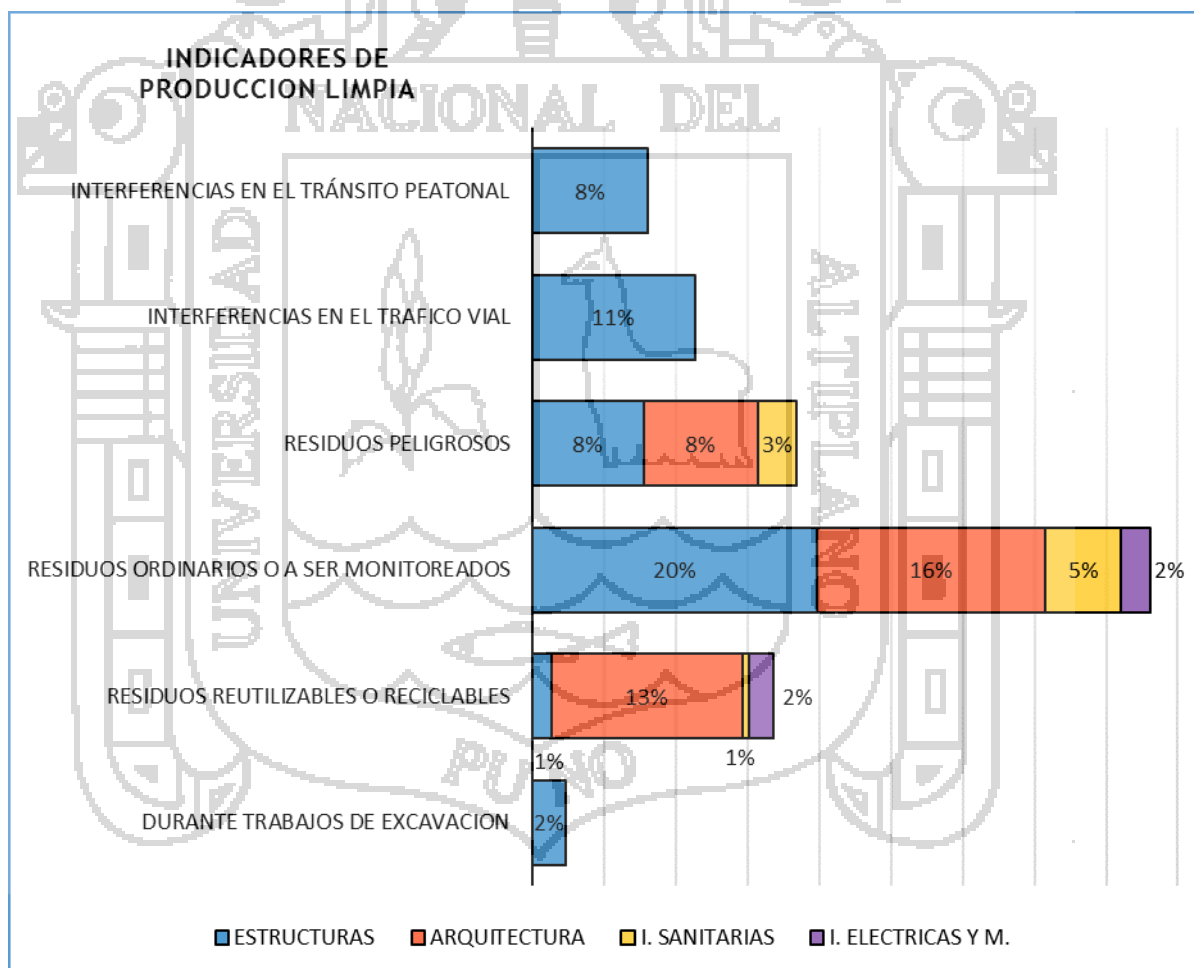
INDICADORES DE PRODUCCION LIMPIA

NACIONAL DEL

UNIVERSIDAD

ALTIPLANO

PUNO

INTERFERENCIAS EN EL TRÁNSITO PEATONAL 8%

INTERFERENCIAS EN EL TRAFICO VIAL 11%

RESIDUOS PELIGROSOS 8% 8% 3%

RESIDUOS ORDINARIOS O A SER MONITOREADOS 20% 16% 5% 2%

RESIDUOS REUTILIZABLES O RECICLABLES 1% 13% 1% 2%

DURANTE TRABAJOS DE EXCAVACION 2%

ESTRUCTURAS ARQUITECTURA I. SANITARIAS I. ELECTRICAS Y M.